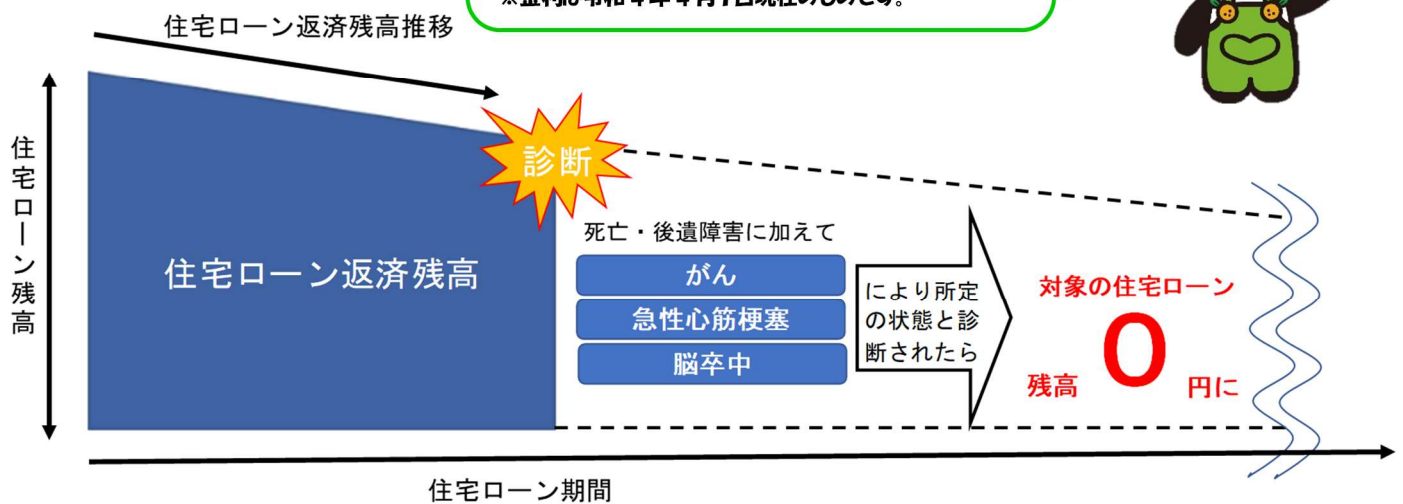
※金利は令和4年4月1日現在のものです。

住宅ローン返済残高推移

住宅ローン残高

診断

住宅ローン返済残高

死亡・後遺障害に加えて

がん

急性心筋梗塞

脳卒中

により所定の状態と診断されたら

対象の住宅ローン

残高 0 円に

住宅ローン期間